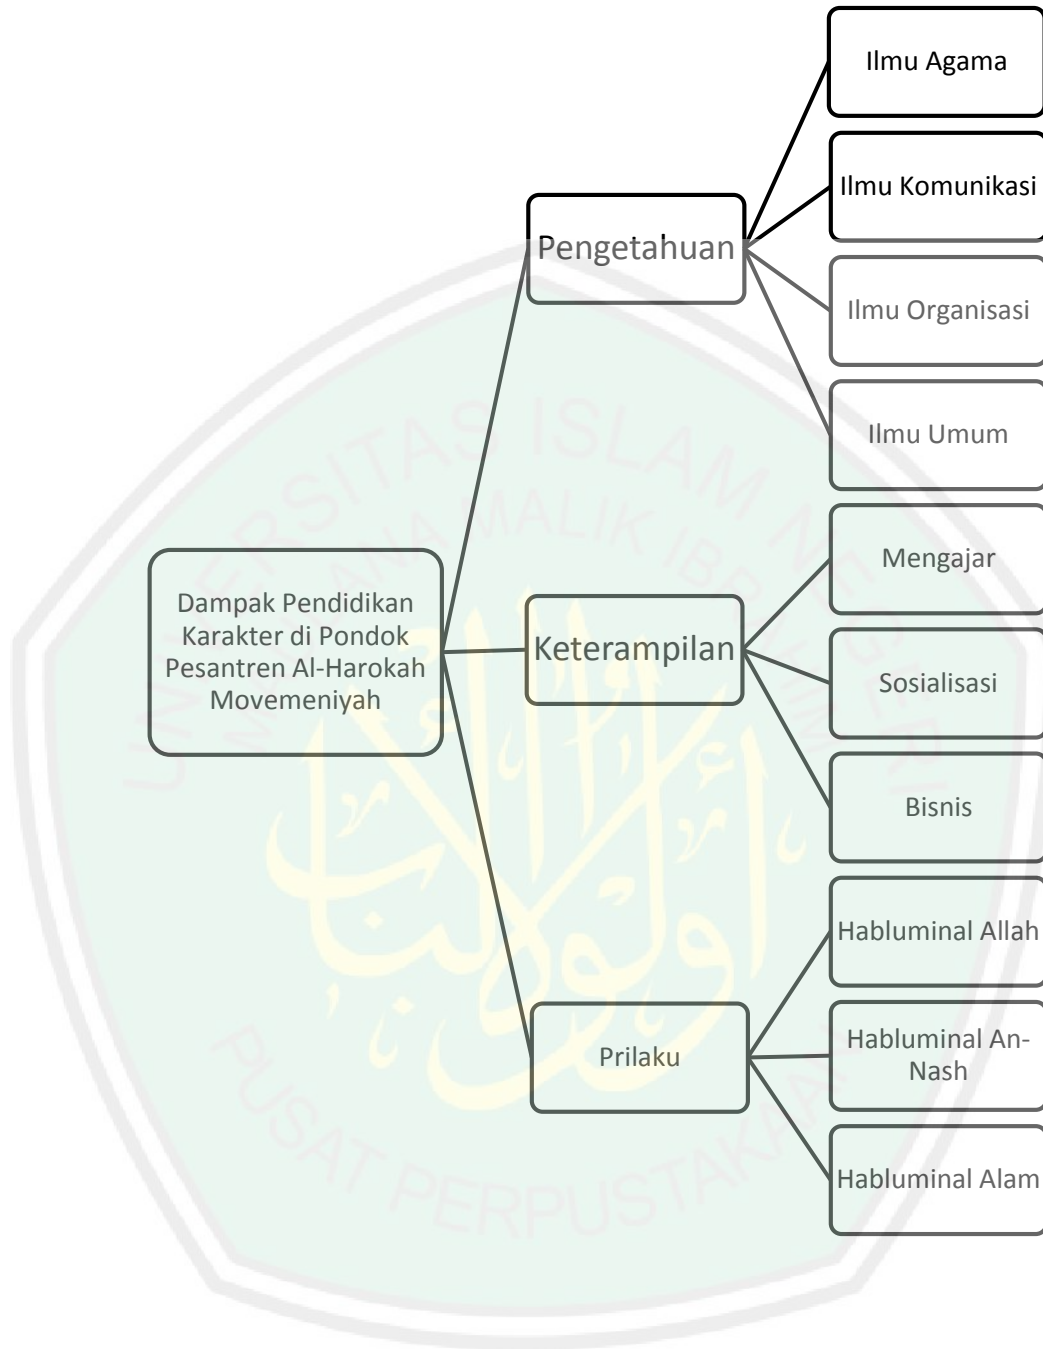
Dampak Pendidikan Karakter di Pondok Pesantren Al-Harokah Movemeniyah

Pengetahuan

Ilmu Agama

Ilmu Komunikasi

Ilmu Organisasi

Ilmu Umum

Keterampilan

Mengajar

Sosialisasi

Bisnis

Prilaku

Habluminal Allah

Habluminal An-Nash

Habluminal Alam

UNIVERSITAS ISLAM NEGERI MAULANA MALIK IBRAHIM

PUSAT PERPUSTAKAAN